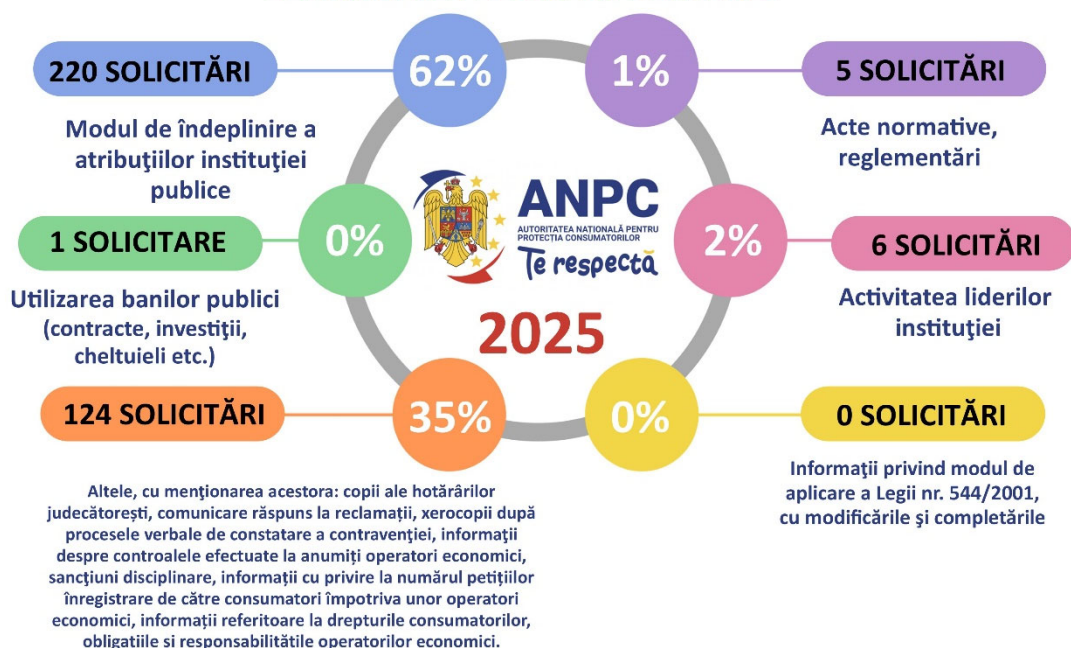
220 SOLICITĂRI

62%

1%

5 SOLICITĂRI

Modul de îndeplinire a atribuţiilor instituţiei publice

Acte normative, reglementări

ANPC
AUTORITATEA NAȚIONALĂ PENTRU PROTECȚIA CONSUMATORILOR
Te respectă

1 SOLICITARE

0%

2%

6 SOLICITĂRI

Utilizarea banilor publici (contracte, investiţii, cheltuieli etc.)

Activitatea liderilor instituţiei

2025

124 SOLICITĂRI

35%

0%

0 SOLICITĂRI

Altele, cu menţionarea acestora: copii ale hotărârilor judecătoreşti, comunicare răspuns la reclamaţii, xerocopii după procesele verbale de constatare a contravenţiei, informaţii despre controalele efectuate la anumiţi operatori economici, sancţiuni disciplinare, informaţii cu privire la numărul petiţiilor înregistrare de către consumatori împotriva unor operatori economici, informaţii referitoare la drepturile consumatorilor, obligaţiile si responsabilităţile operatorilor economici.

Informaţii privind modul de aplicare a Legii nr. 544/2001, cu modificările şi completările